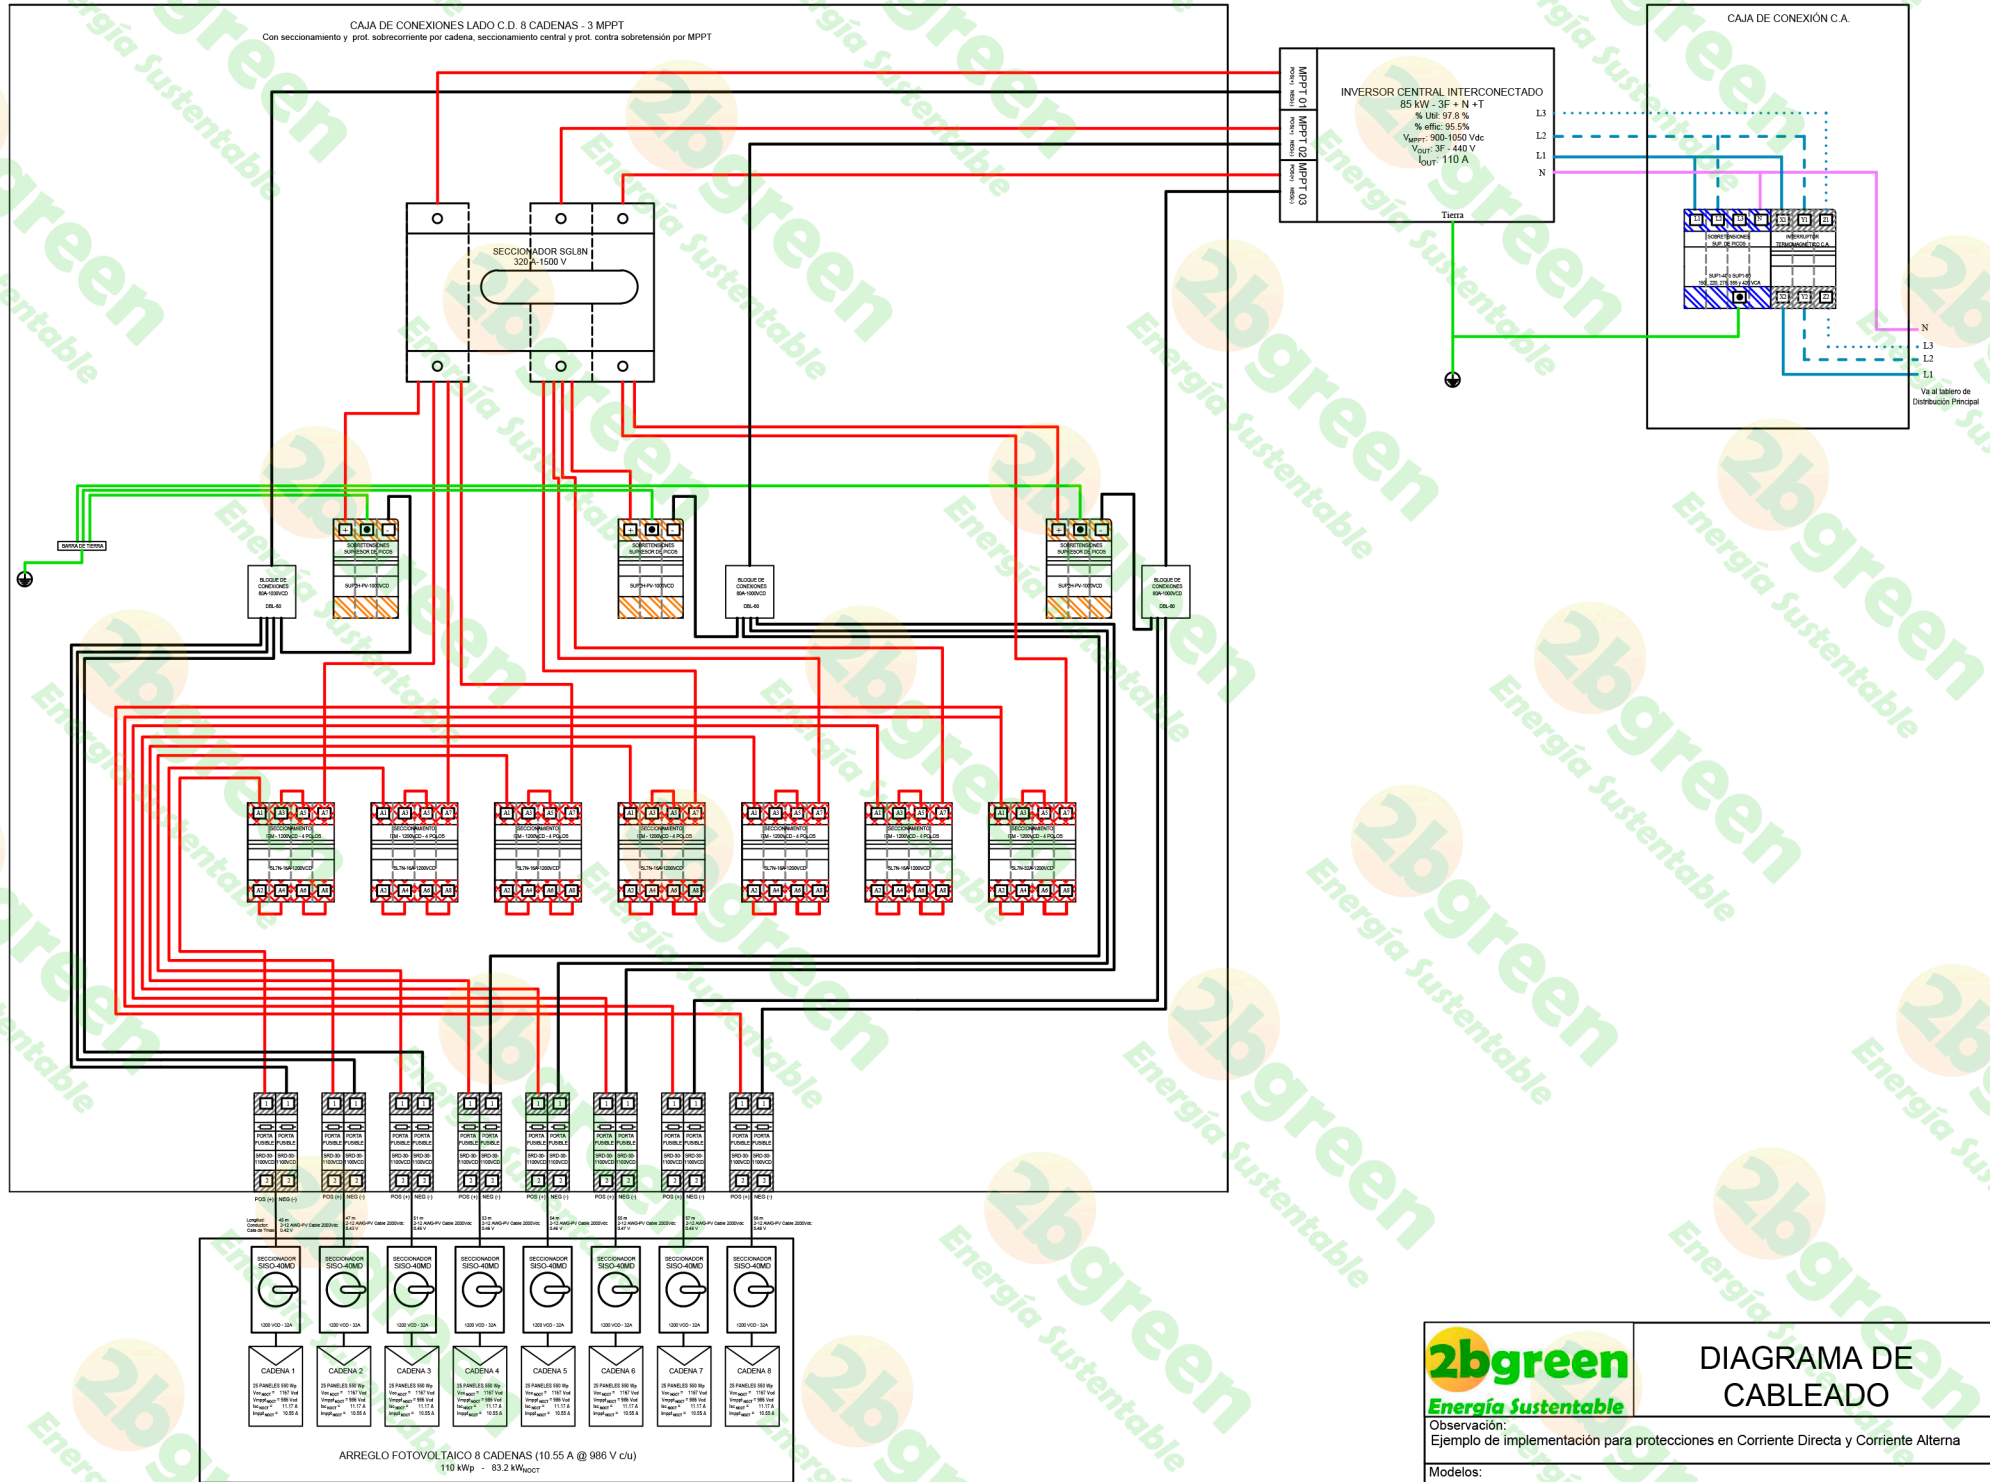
CAJA DE CONEXIONES LADO C.D. 8 CADENAS - 3 MPPT
Con seccionamiento y prot. sobrecorriente por cadena, seccionamiento central y prot. contra sobretensión por MPPT

MPPT 01
MPPT 02
MPPT 03

INVERSOR CENTRAL INTERCONECTADO
85 kW - 3F + N +T
% Util: 97.8 %
% effic: 95.5%
$V_{MPPT}$: 900-1050 Vdc
$V_{OUT}$: 3F - 440 V
$I_{OUT}$: 110 A
L3
L2
L1
N
Tierra

CAJA DE CONEXIÓN C.A.
SOBRETENSIONES SUP. DE PICOS
INTERRUPTOR TERMOMAGNÉTICO C.A.
N
L3
L2
L1
Va al tablero de Distribución Principal

SECCIONADOR SGL8N
320 A-1500 V

BARRA DE TIERRA

BLOQUE DE CONEXIONES 80A-1000VCD DBL-80
SOBRETENSIONES SUPRESOR DE PICOS
SUP2H-PV-1000VCD

SECCIONAMIENTO ITM - 1200VCD - 4 POLOS
SL7N-16A-1200VCD

PORTA FUSIBLE
SRD-30-1100VCD
POS (+) NEG (-)

SECCIONADOR SISO-40MD
1200 VCD - 32A

CADENA 1
CADENA 2
CADENA 3
CADENA 4
CADENA 5
CADENA 6
CADENA 7
CADENA 8

ARREGLO FOTOVOLTAICO 8 CADENAS (10.55 A @ 986 V c/u)
110 kWp - 83.2 $kW_{NOCT}$

2bgreen
Energía Sustentable
DIAGRAMA DE CABLEADO
Observación:
Ejemplo de implementación para protecciones en Corriente Directa y Corriente Alterna
Modelos: